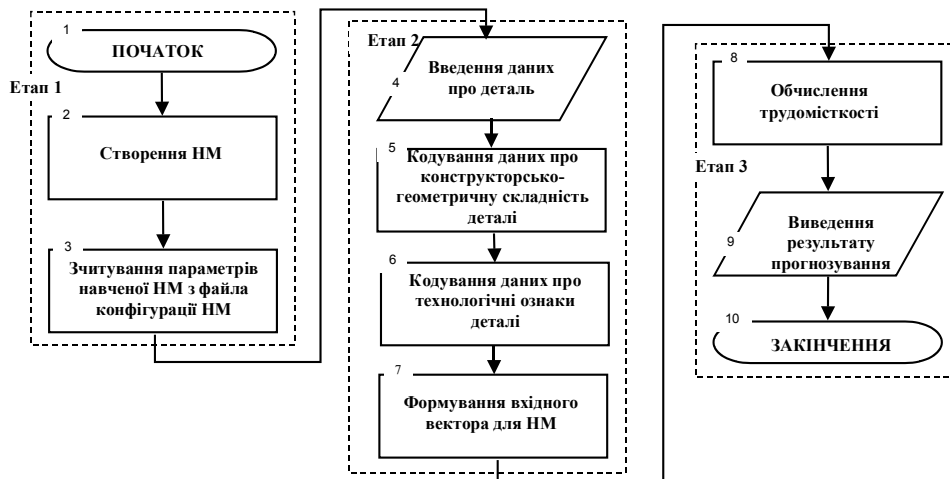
Етап 1

1
ПОЧАТОК

2
Створення НМ

3
Зчитування параметрів навченої НМ з файла конфігурації НМ

Етап 2

4
Введення даних про деталь

5
Кодування даних про конструкторсько-геометричну складність деталі

6
Кодування даних про технологічні ознаки деталі

7
Формування вхідного вектора для НМ

Етап 3

8
Обчислення трудомісткості

9
Виведення результату прогнозування

10
ЗАКІНЧЕННЯ